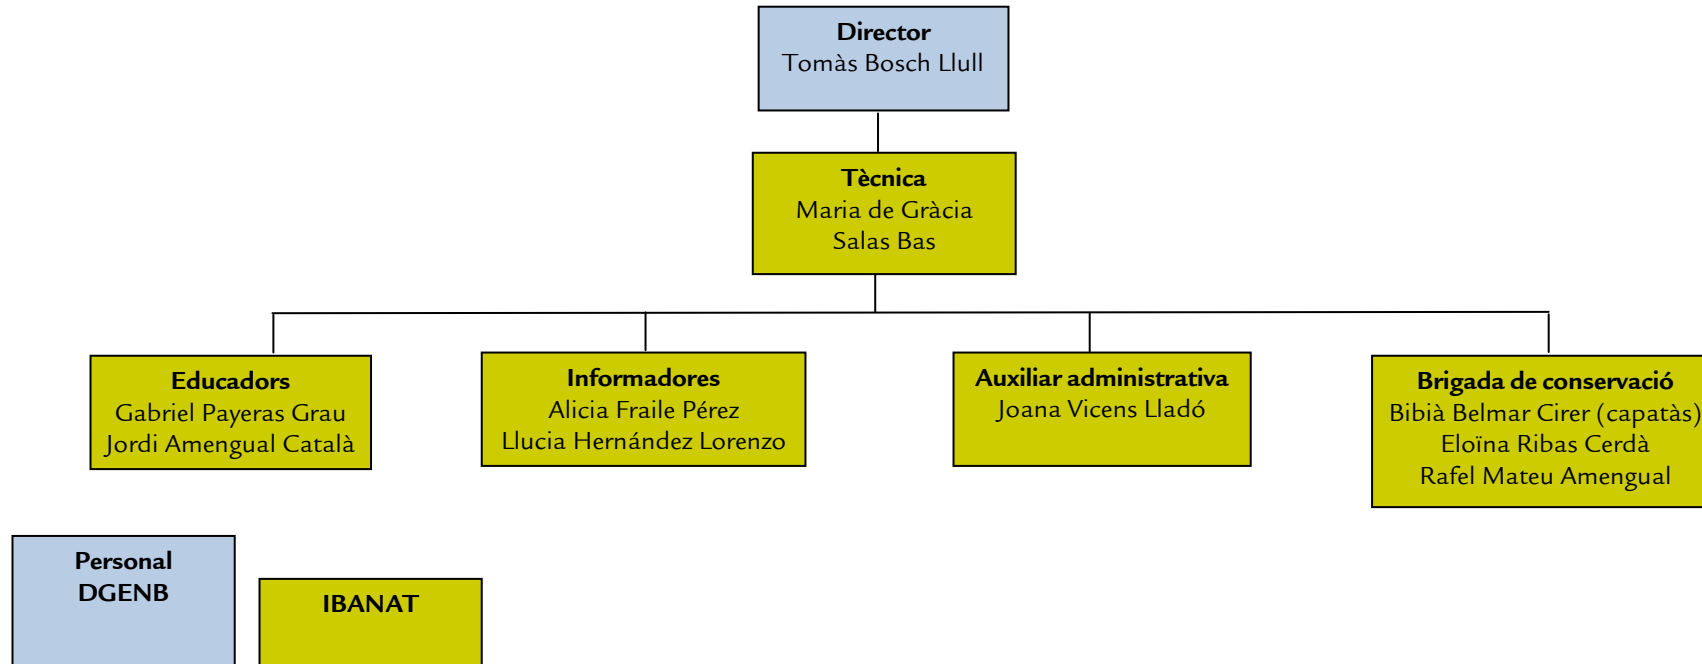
**Director**
Tomàs Bosch Llull

**Tècnica**
Maria de Gràcia
Salas Bas

**Educadors**
Gabriel Payeras Grau
Jordi Amengual Català

**Informadores**
Alicia Fraile Pérez
Llucia Hernández Lorenzo

**Auxiliar administrativa**
Joana Vicens Lladó

**Brigada de conservació**
Bibià Belmar Cirer (capatàs)
Eloïna Ribas Cerdà
Rafel Mateu Amengual

**Personal**
**DGENB**

**IBANAT**